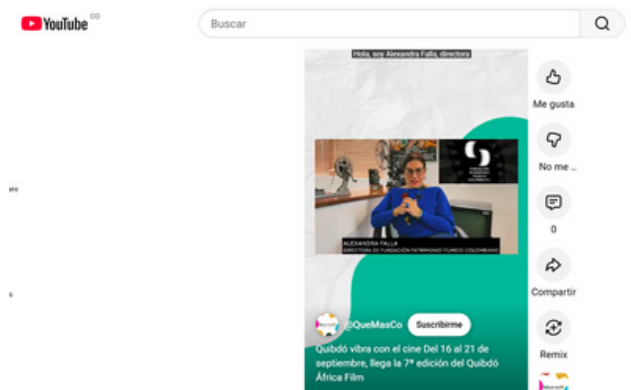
YouTube CO

Buscar

Hola, soy Alexandra Falla, directora

ALEXANDRA FALLA
DIRECTORA DE FUNDACIÓN PATRIMONIO FÍLMICO COLOMBIANO

@QueMasCo
Suscribirme

Quibdó vibra con el cine Del 16 al 21 de septiembre, llega la 7ª edición del Quibdó África Film

Me gusta

No me ...

0

Compartir

Remix